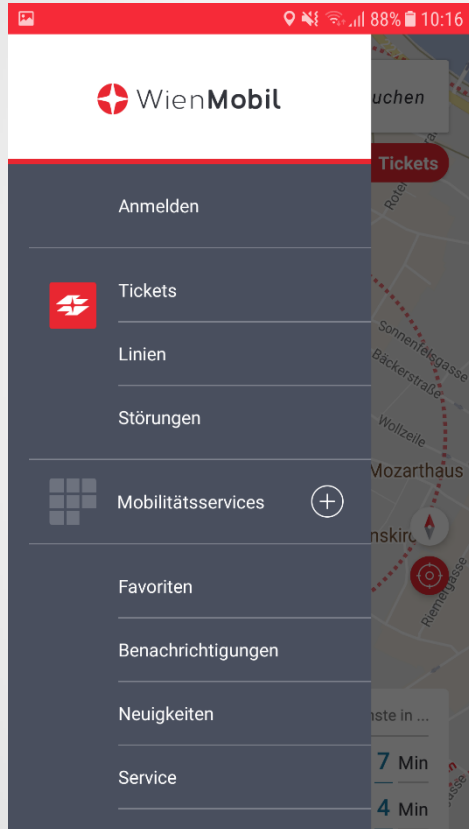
88% 10:16

WienMobil

uchen

Tickets

Anmelden

Tickets

Linien

Störungen

Mobilitätsservices

Favoriten

Benachrichtigungen

Neuigkeiten

Service

Roten

Sonnenfelsgasse

Bäckerstraße

Wollzeile

Mozarthaus

nskirc

Riemergasse

nste in ...

7 Min

4 Min